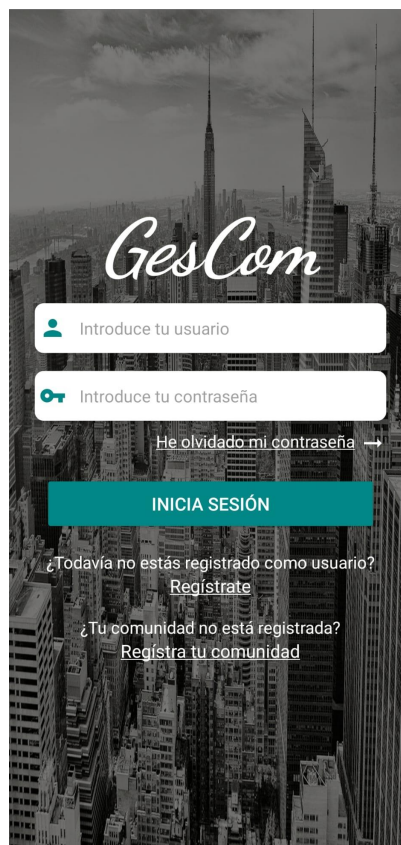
GesCom

Introduce tu usuario

Introduce tu contraseña

He olvidado mi contraseña →

INICIA SESIÓN

¿Todavía no estás registrado como usuario?
Regístrate

¿Tu comunidad no está registrada?
Registra tu comunidad